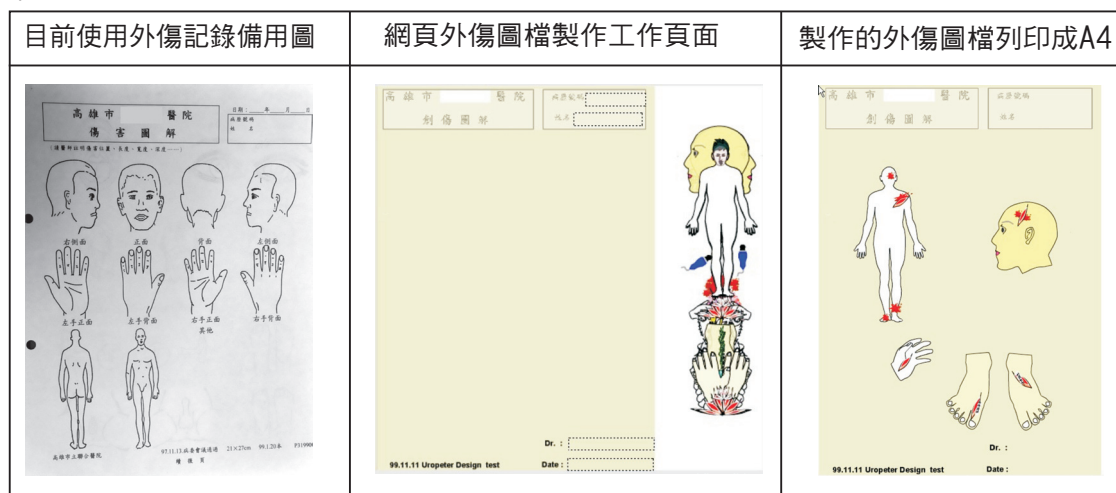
| 目前使用外傷記錄備用圖 | 網頁外傷圖檔製作工作頁面 | 製作的外傷圖檔列印成A4 |
|---|---|---|
| 高雄市 醫院 傷害圖解 日期：年 月 日 病歷號碼 姓名 右側面 正面 背面 左側面 左手正面 左手背面 右手正面 右手背面 其他 高雄市立聯合醫院 | 高雄市 醫院 創傷圖解 病歷號碼 姓名 Dr. : Date : 99.11.11 Uropeter Design test | 高雄市 醫院 創傷圖解 病歷號碼 姓名 Dr. : Date : 99.11.11 Uropeter Design test |